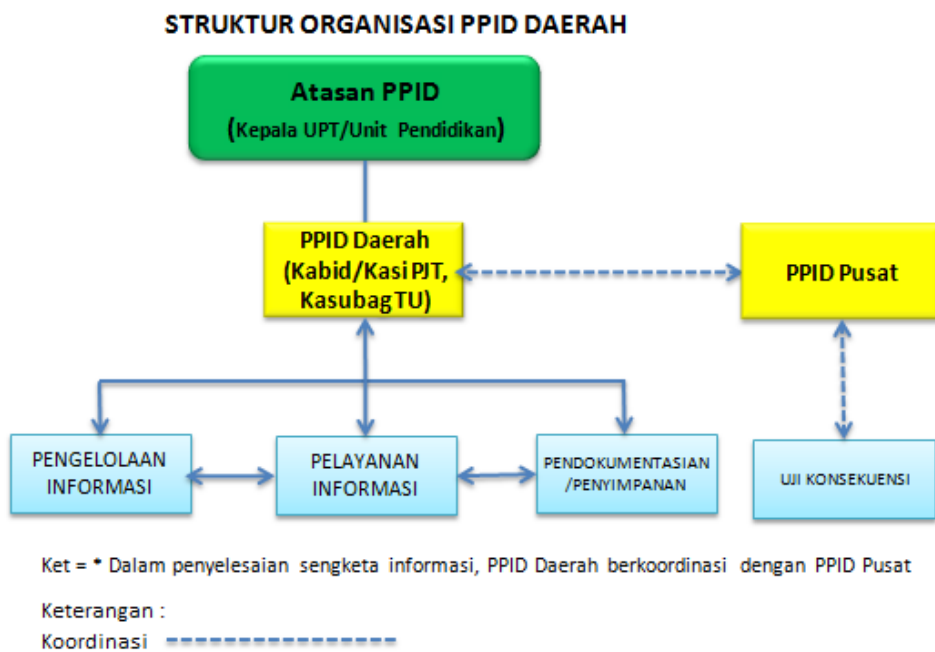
STRUKTUR ORGANISASI PPID DAERAH

Atasan PPID
(Kepala UPT/Unit Pendidikan)

PPID Daerah
(Kabid/Kasi PJT,
Kasubag TU)

PPID Pusat

PENGELOLAAN INFORMASI

PELAYANAN INFORMASI

PENDOKUMENTASIAN /PENYIMPANAN

UJI KONSEKUENSI

Ket = * Dalam penyelesaian sengketa informasi, PPID Daerah berkoordinasi dengan PPID Pusat

Keterangan :
Koordinasi